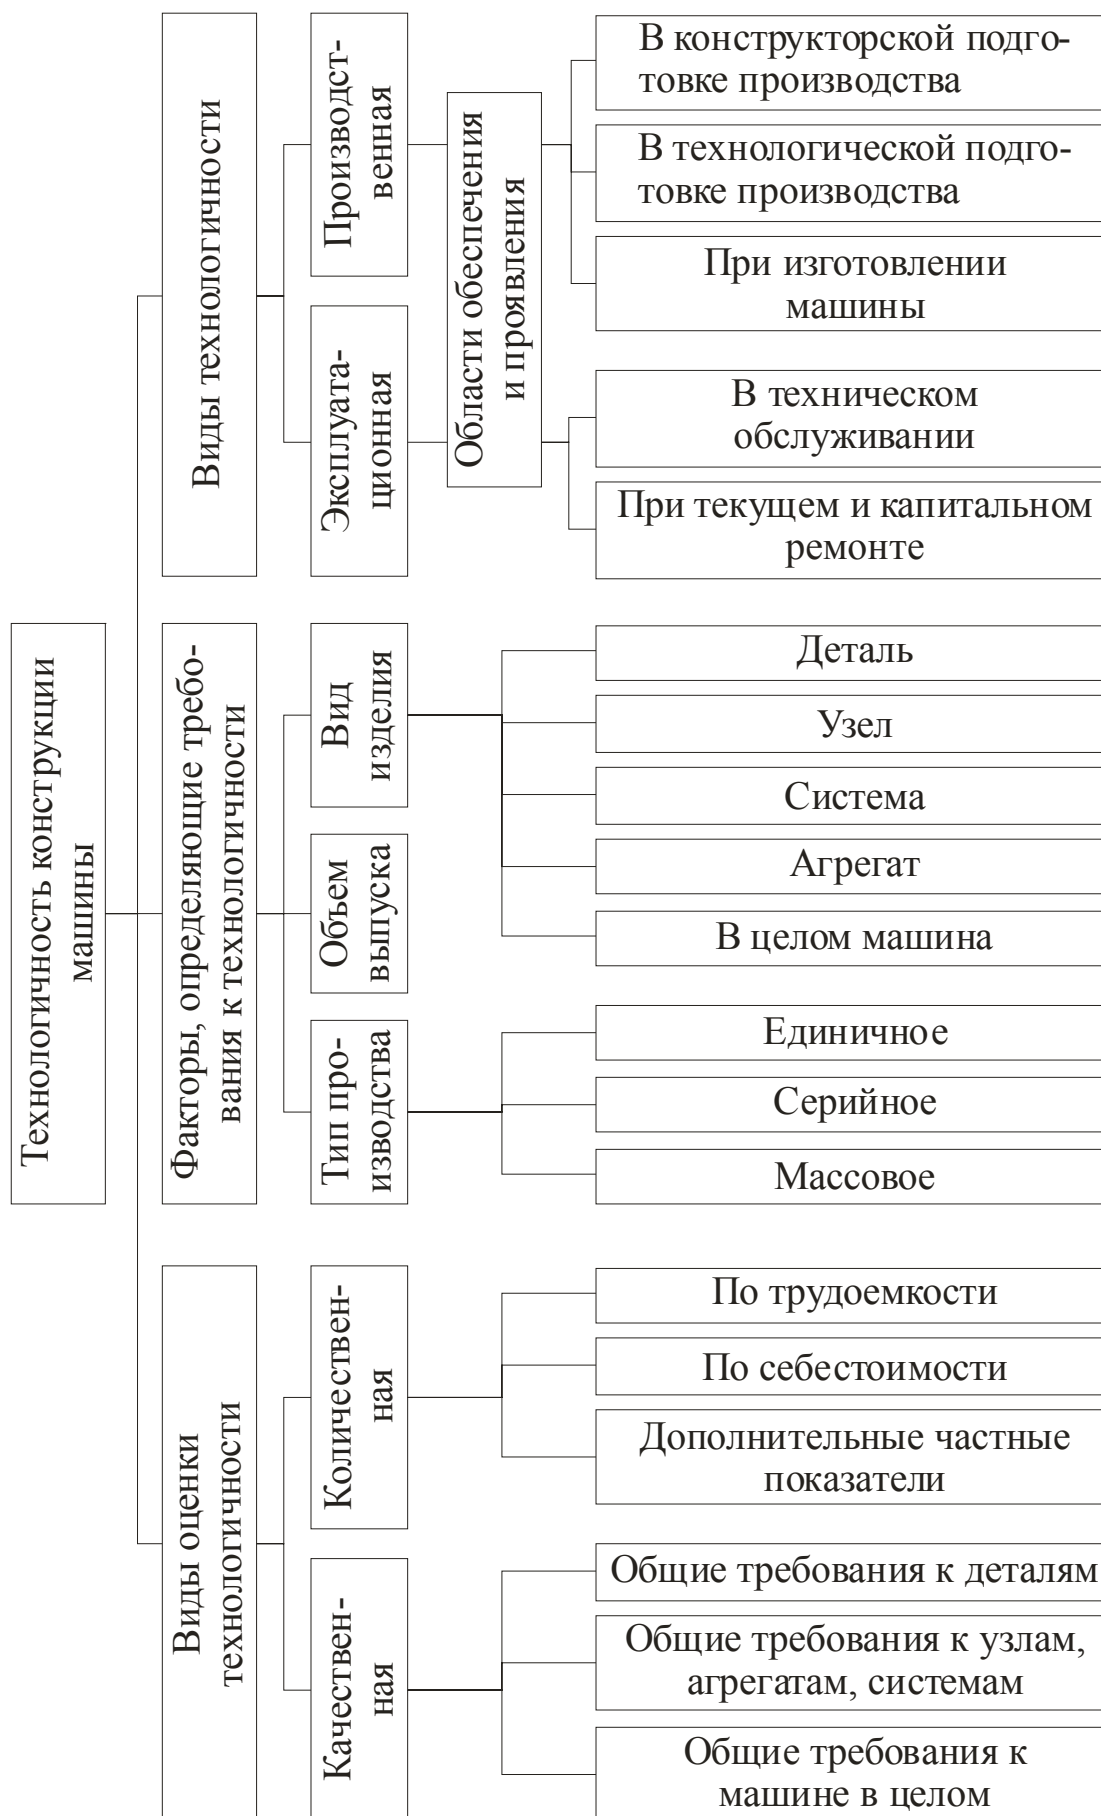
Технологичность конструкции машины

Виды технологичности

Производственная

Эксплуатационная

Области обеспечения и проявления

В конструкторской подготовке производства

В технологической подготовке производства

При изготовлении машины

В техническом обслуживании

При текущем и капитальном ремонте

Факторы, определяющие требования к технологичности

Вид изделия

Объем выпуска

Тип производства

Деталь

Узел

Система

Агрегат

В целом машина

Единичное

Серийное

Массовое

Виды оценки технологичности

Количественная

Качественная

По трудоемкости

По себестоимости

Дополнительные частные показатели

Общие требования к деталям

Общие требования к узлам, агрегатам, системам

Общие требования к машине в целом